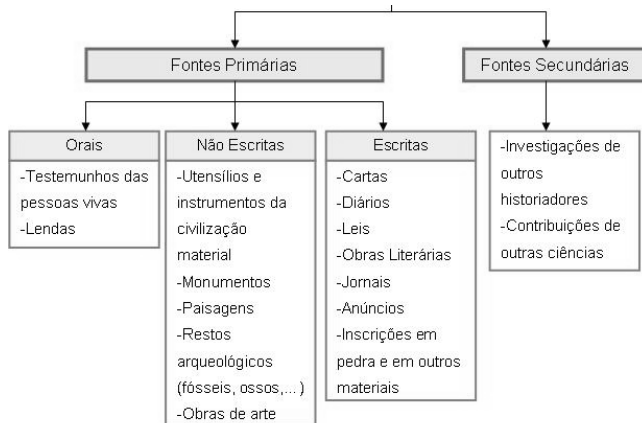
Fontes Primárias

Fontes Secundárias

Orais

-Testemunhos das pessoas vivas
-Lendas

Não Escritas

-Utensílios e instrumentos da civilização material
-Monumentos
-Paisagens
-Restos arqueológicos (fósseis, ossos,... )
-Obras de arte

Escritas

-Cartas
-Diários
-Leis
-Obras Literárias
-Jornais
-Anúncios
-Inscrições em pedra e em outros materiais

-Investigações de outros historiadores
-Contribuições de outras ciências